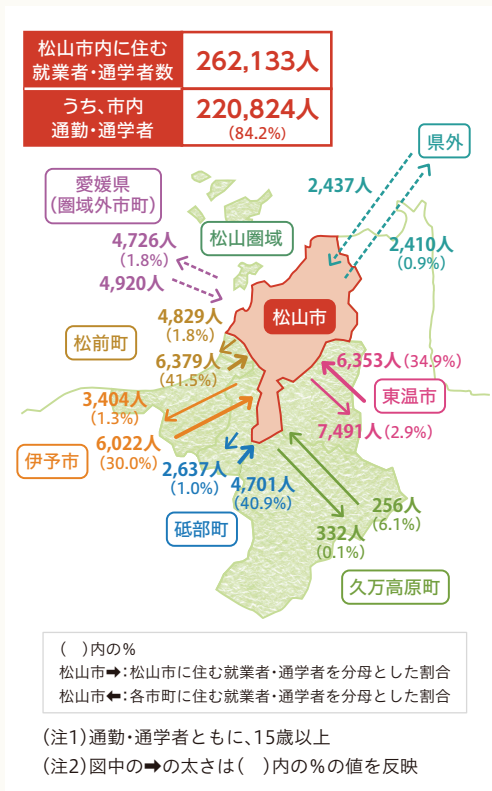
| 松山市内に住む就業者・通学者数 | 262,133人 |
|---|---|
| うち、市内通勤・通学者 | 220,824人 (84.2%) |

県外

2,437人

2,410人 (0.9%)

愛媛県 (圏域外市町)

松山圏域

4,726人 (1.8%)

4,920人

4,829人 (1.8%)

松山市

松前町

6,379人 (41.5%)

6,353人 (34.9%)

東温市

3,404人 (1.3%)

7,491人 (2.9%)

伊予市

6,022人 (30.0%)

2,637人 (1.0%)

4,701人 (40.9%)

256人 (6.1%)

砥部町

332人 (0.1%)

久万高原町

( )内の%
松山市➡:松山市に住む就業者・通学者を分母とした割合
松山市⬅:各市町に住む就業者・通学者を分母とした割合

(注1)通勤・通学者ともに、15歳以上
(注2)図中の➡の太さは( )内の%の値を反映